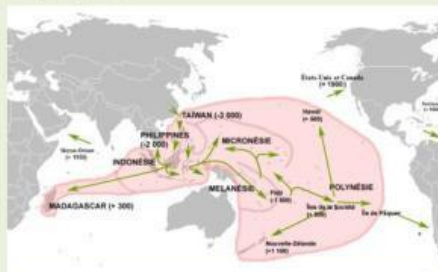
TAIWAN (-3 000)
PHILIPPINES (-2 000)
MICRONÉSIE
INDONÉSIE
MELANÉSIE
MADAGASCAR (+ 300)
Hawaï (+ 400)
POLYNÉSIE
Fidji (-1 000)
Île de la Société (+ 300)
Île de Pâques
Nouvelle-Zélande (+1 100)
États-Unis et Canada (+ 1900)
Océan Océan (+ 1110)
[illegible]